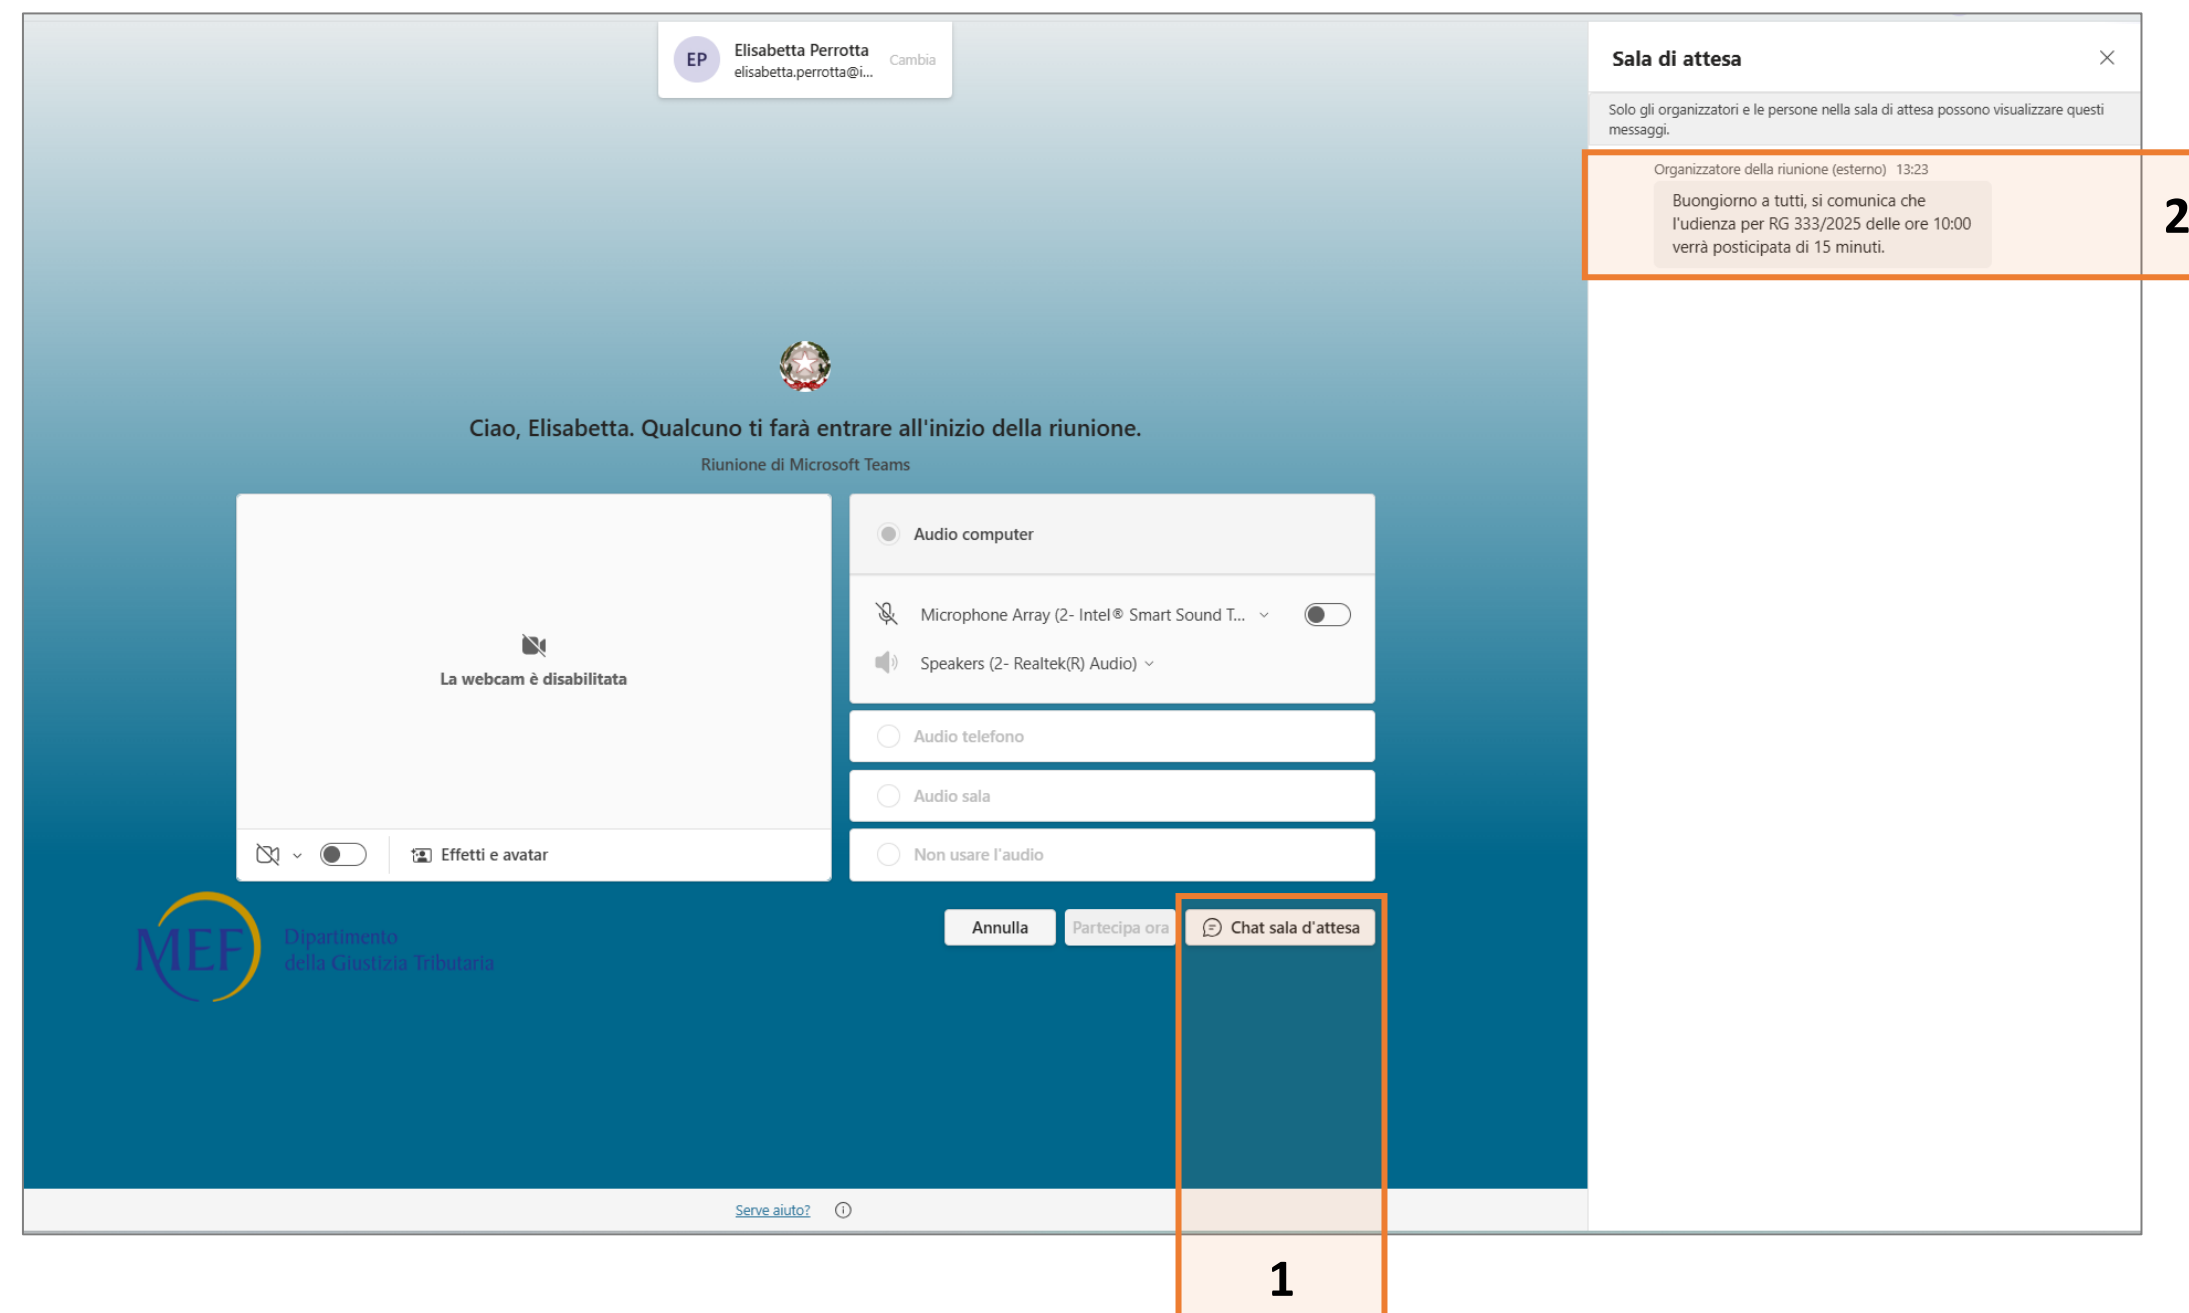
EP Elisabetta Perrotta elisabetta.perrotta@i... Cambia

Ciao, Elisabetta. Qualcuno ti farà entrare all'inizio della riunione.

Riunione di Microsoft Teams

La webcam è disabilitata

Effetti e avatar

Audio computer

Microphone Array (2- Intel® Smart Sound T...

Speakers (2- Realtek(R) Audio)

Audio telefono

Audio sala

Non usare l'audio

MEF Dipartimento della Giustizia Tributaria

Annulla

Partecipa ora

Chat sala d'attesa

Serve aiuto?

Sala di attesa

Solo gli organizzatori e le persone nella sala di attesa possono visualizzare questi messaggi.

Organizzatore della riunione (esterno) 13:23

Buongiorno a tutti, si comunica che l'udienza per RG 333/2025 delle ore 10:00 verrà posticipata di 15 minuti.

2

1